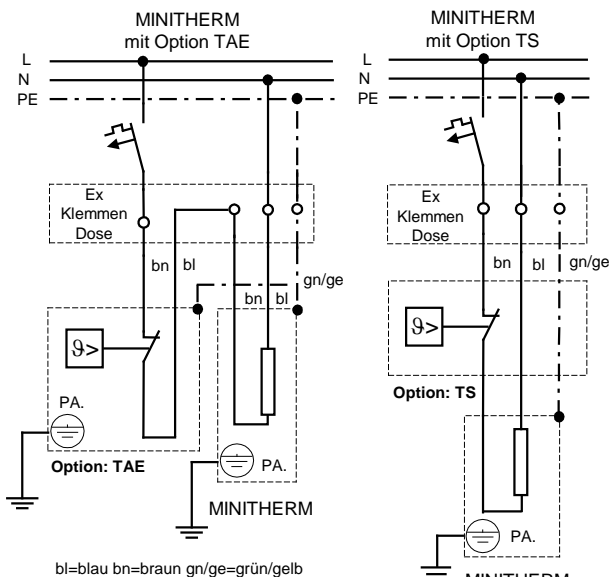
MINITHERM
mit Option TAE

L
N
PE

Ex
Klemmen
Dose

bn bl

gn/ge

bn bl

$\vartheta>$

PA.

Option: TAE

PA.

MINITHERM

MINITHERM
mit Option TS

L
N
PE

Ex
Klemmen
Dose

bn bl gn/ge

$\vartheta>$

Option: TS

PA.

MINITHERM

bl=blau bn=braun gn/ge=grün/gelb